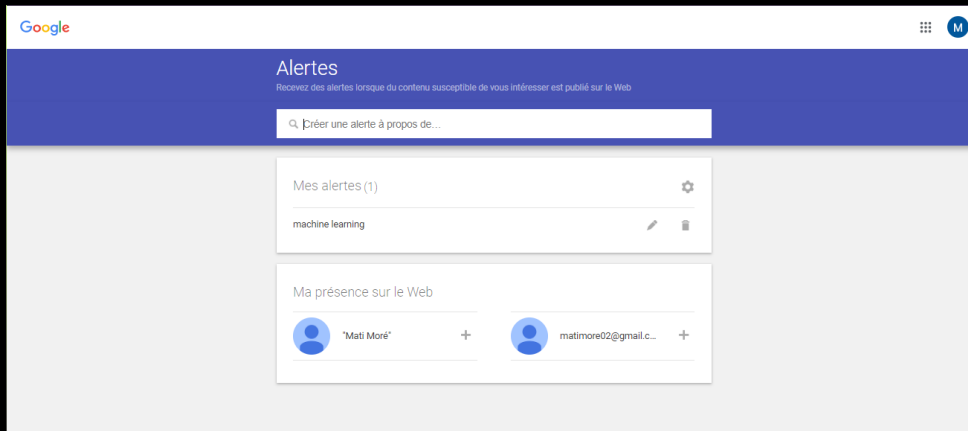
Google

M

Alertes

Recevez des alertes lorsque du contenu susceptible de vous intéresser est publié sur le Web

Créer une alerte à propos de...

Mes alertes (1)

machine learning

Ma présence sur le Web

"Mati Moré"

matimore02@gmail.c...